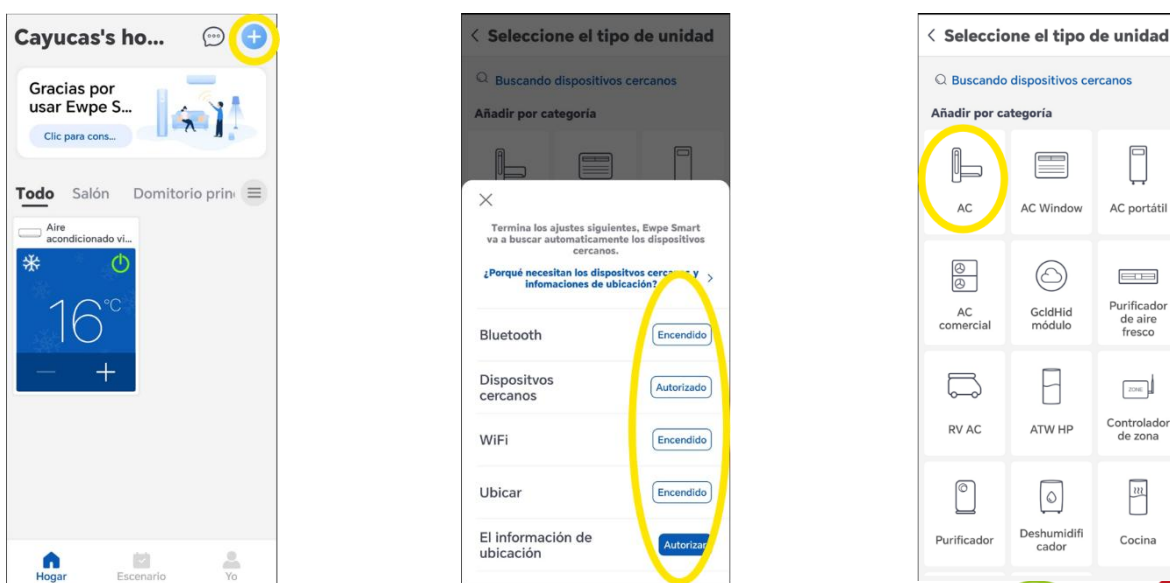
Cayucas's ho...

Gracias por usar Ewpe S...

Clic para cons...

Todo Salón Domitorio prin

Aire acondicionado vi...

16°C

—  +

Hogar Escenario Yo

< Seleccione el tipo de unidad

Buscando dispositivos cercanos

Añadir por categoría

Termina los ajustes siguientes, Ewpe Smart va a buscar automaticamente los dispositivos cercanos.

¿Porqué necesitan los dispositivos cercanos y infomaciones de ubicación? >

Bluetooth Encendido

Dispositvos cercanos Autorizado

WiFi Encendido

Ubicar Encendido

El información de ubicación Autorizar

< Seleccione el tipo de unidad

Buscando dispositivos cercanos

Añadir por categoría

AC

AC Window

AC portátil

AC comercial

GcldHid módulo

Purificador de aire fresco

RV AC

ATW HP

ZONE

Controlador de zona

Purificador

Deshumidificador

Cocina